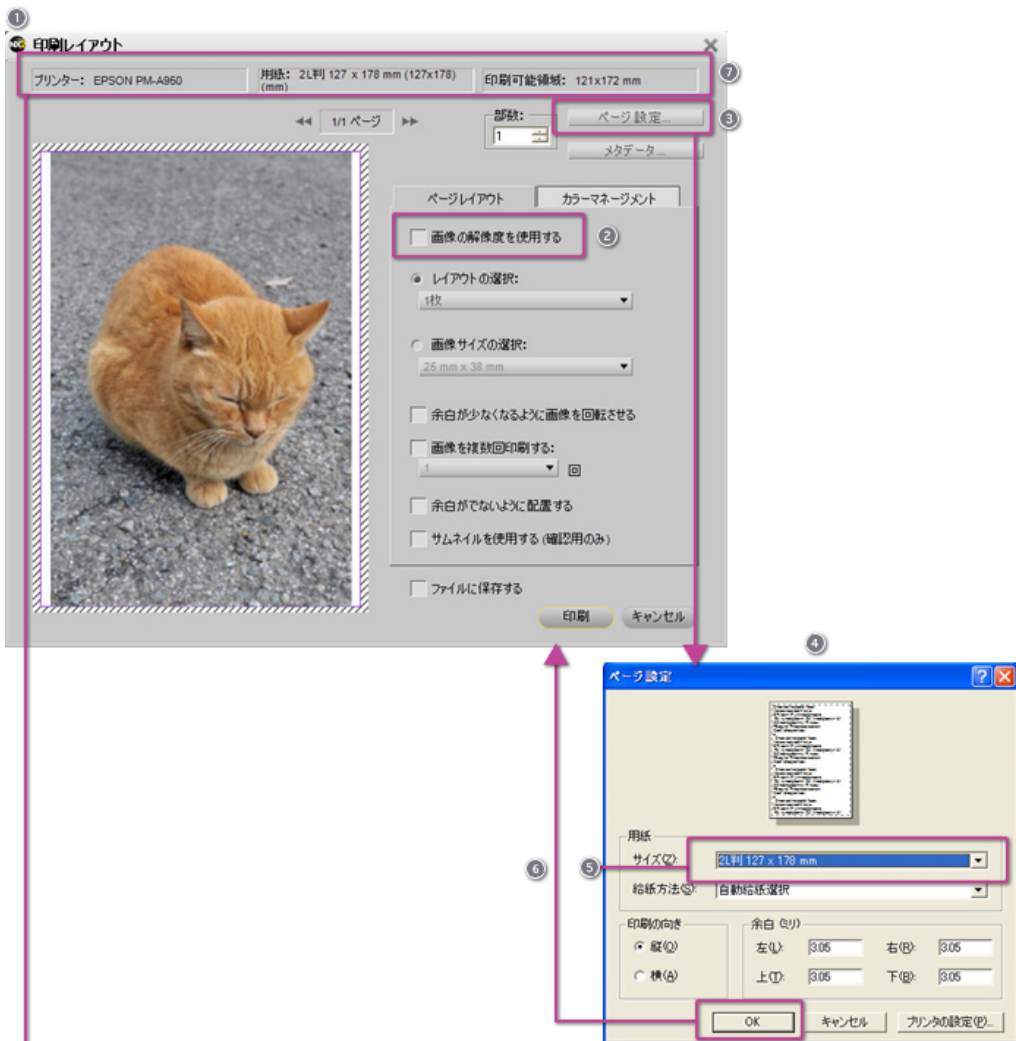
1
印刷レイアウト
プリンター: EPSON PM-A950
用紙: 2L判 127 x 178 mm (127x178) (mm)
印刷可能領域: 121x172 mm
7
1/1 ページ
部数:
1
ページ設定...
3
メタデータ...
ページレイアウト
カラーマネージメント
画像の解像度を使用する
2
レイアウトの選択:
1枚
画像サイズの選択:
25 mm x 38 mm
余白が少なくなるように画像を回転させる
画像を複数回印刷する:
1
余白がでないように配置する
サムネイルを使用する (確認用のみ)
ファイルに保存する
印刷
キャンセル
4
ページ設定
用紙
サイズ(Z):
2L判 127 x 178 mm
6
5
給紙方法(S):
自動給紙選択
印刷の向き
縦(O)
横(A)
余白 (ミリ)
左(L):
3.05
右(R):
3.05
上(T):
3.05
下(B):
3.05
OK
キャンセル
プリンタの設定(P)...